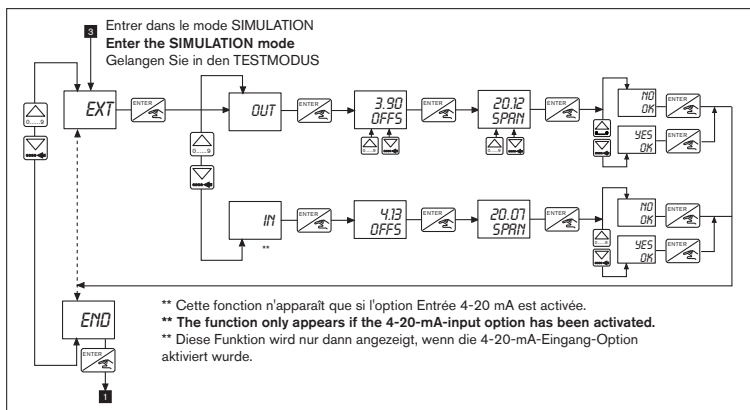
3
Entrer dans le mode SIMULATION
**Enter the SIMULATION mode**
Gelangen Sie in den TESTMODUS

0.....9

EXT

ENTER

OUT

ENTER

3.90
OFFS

0.....9

ENTER

20.12
SPAN

0.....9

ENTER

NO
OK

ENTER

0.....9

YES
OK

ENTER

IN

**

ENTER

4.13
OFFS

ENTER

20.07
SPAN

ENTER

NO
OK

ENTER

0.....9

YES
OK

ENTER

END

ENTER

1

** Cette fonction n'apparaît que si l'option Entrée 4-20 mA est activée.
**** The function only appears if the 4-20-mA-input option has been activated.**
** Diese Funktion wird nur dann angezeigt, wenn die 4-20-mA-Eingang-Option aktiviert wurde.